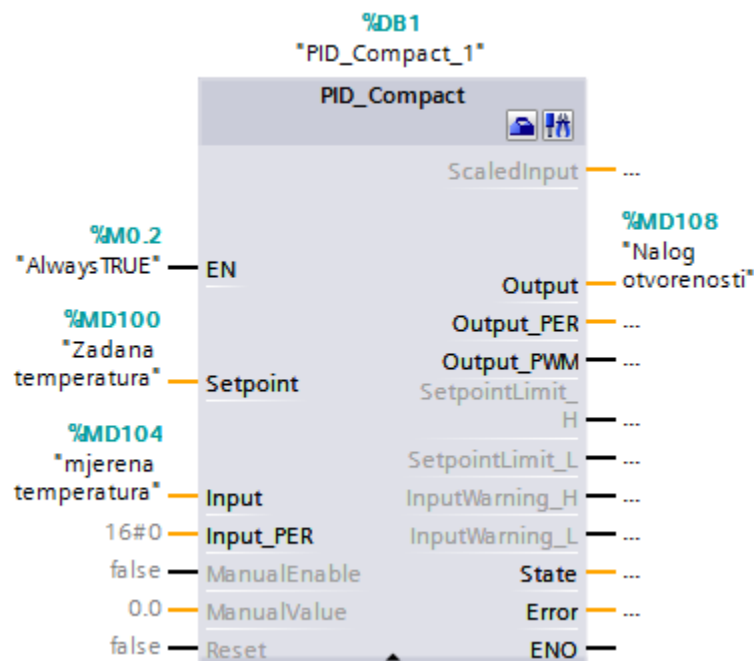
%DB1
"PID_Compact_1"

PID_Compact

%M0.2
"AlwaysTRUE" EN

%MD100
"Zadana temperatura" Setpoint

%MD104
"mjerena temperatura" Input

16#0 Input_PER

false ManualEnable

0.0 ManualValue

false Reset

ScaledInput ...

%MD108
"Nalog otvorenosti"
Output

Output_PER ...

Output_PWM ...

SetpointLimit_H ...

SetpointLimit_L ...

InputWarning_H ...

InputWarning_L ...

State ...

Error ...

ENO